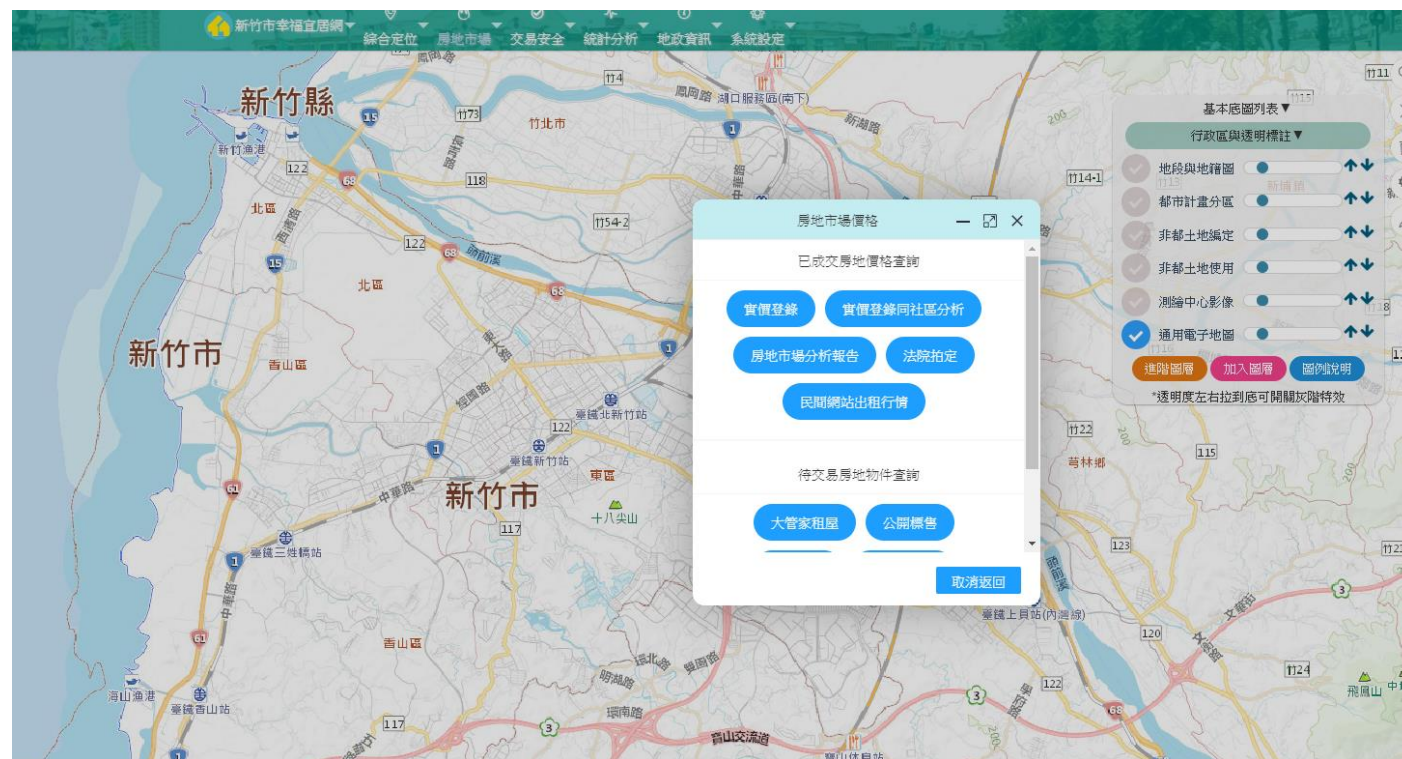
新竹市幸福宜居網▼ 綜合定位 房地市場 交易安全 統計分析 地政資訊 系統設定

房地市場價格

已成交房地價格查詢

實價登錄
實價登錄同社區分析
房地市場分析報告
法院拍定
民間網站出租行情

待交易房地物件查詢

大管家租屋
公開標售

取消返回

基本底圖列表▼
行政區與透明標註▼
地段與地籍圖
都市計畫分區
非都土地編定
非都土地使用
測繪中心影像
通用電子地圖
進階圖層
加入圖層
圖例說明
*透明度左右拉到底可開關灰階特效

新竹縣
新竹漁港
竹北市
湖口服務區(南下)
北區
新竹市
香山區
臺鐵北新竹站
臺鐵新竹站
東區
十八尖山
臺鐵三姓橋站
香山區
海山漁港
臺鐵香山站
芎林鄉
臺鐵上員站(內灣線)
飛鳳山
寶山交流道
明湖路
環南路
中華路
經國路
東大路
公道五路
新湖路